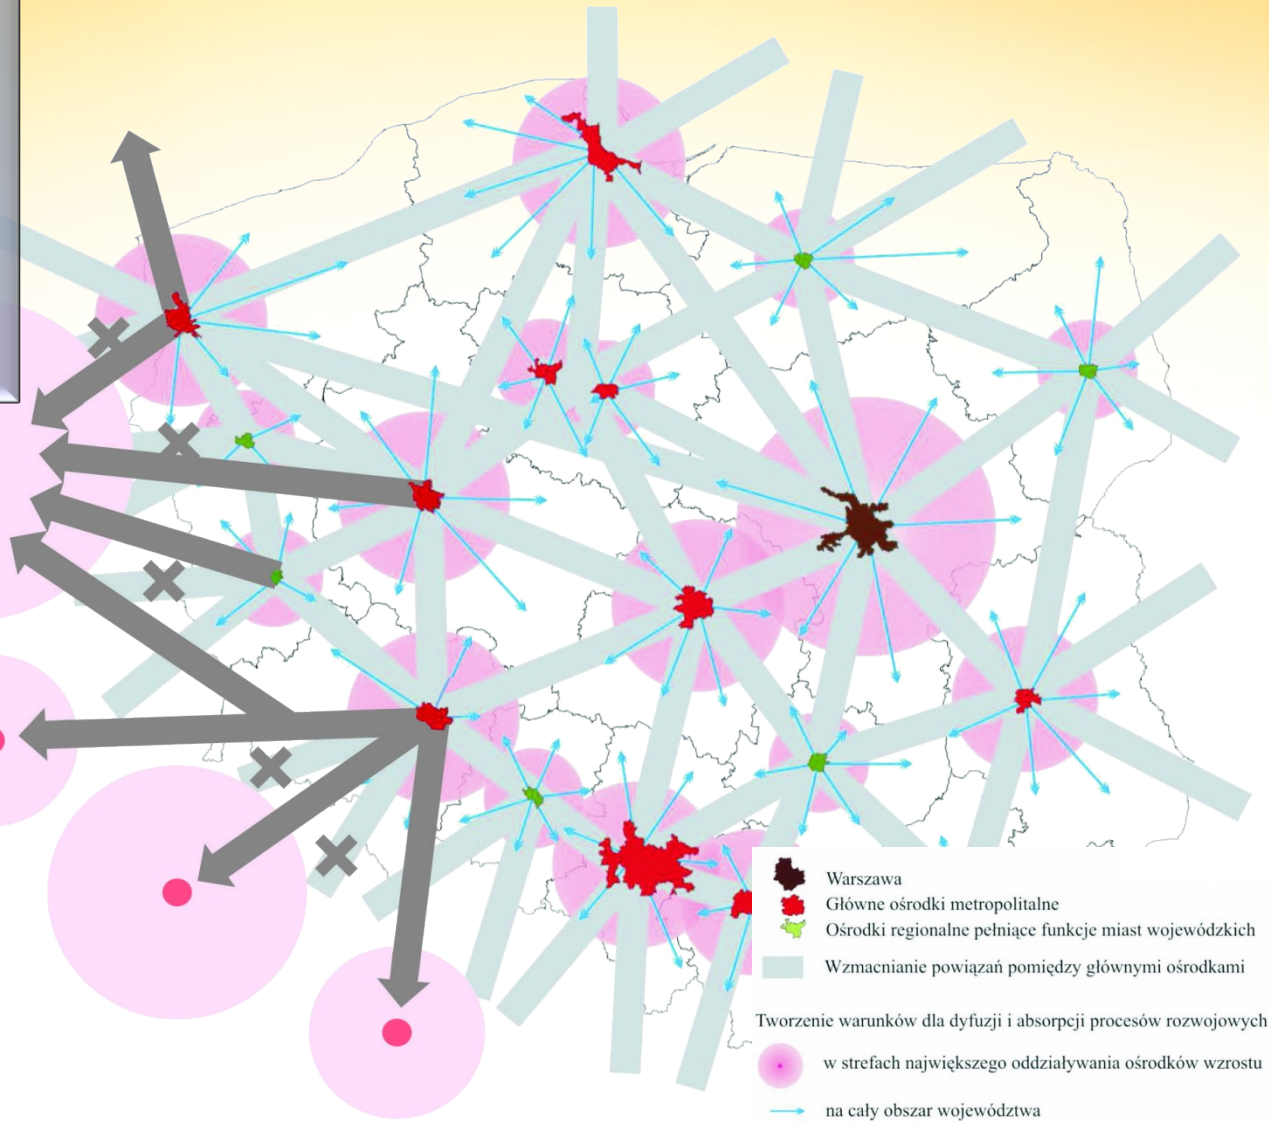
Warszawa
Główne ośrodki metropolitalne
Ośrodki regionalne pełniące funkcje miast wojewódzkich
Wzmacnianie powiązań pomiędzy głównymi ośrodkami

Tworzenie warunków dla dyfuzji i absorpcji procesów rozwojowych
w strefach największego oddziaływania ośrodków wzrostu
na cały obszar województwa